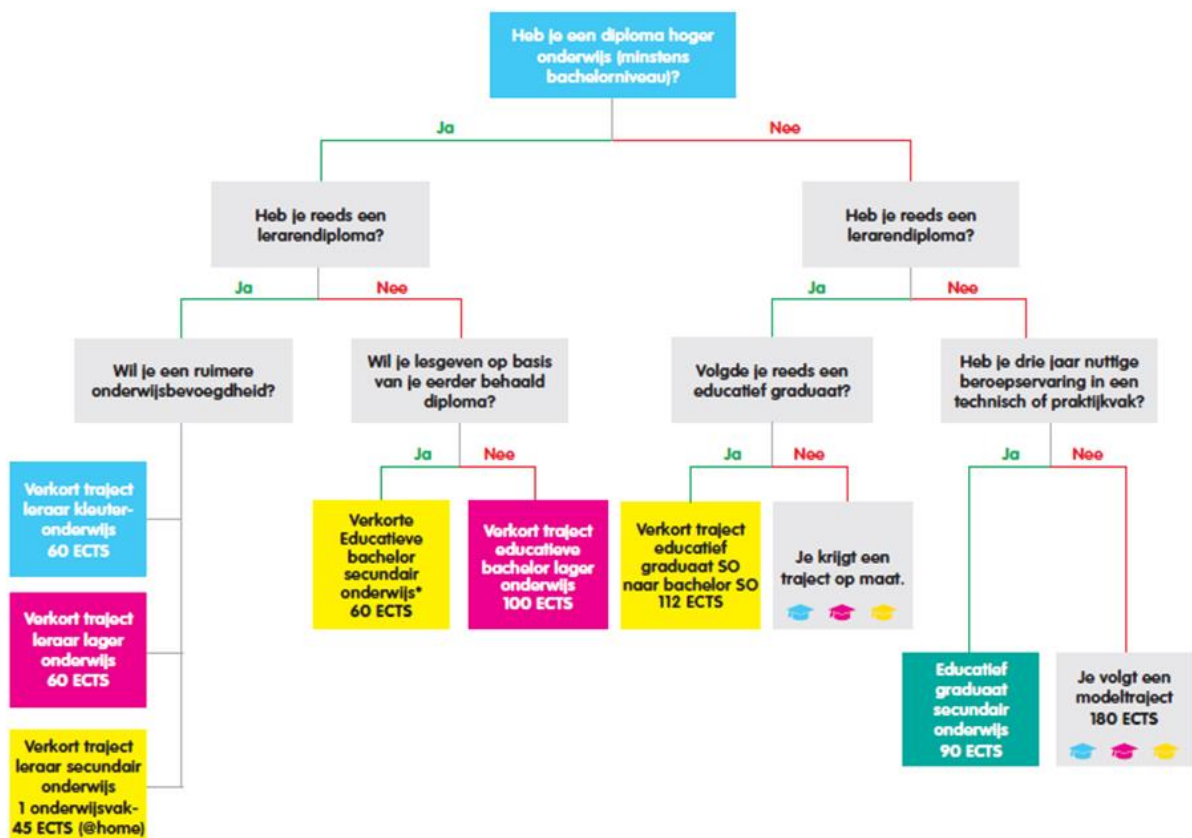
Heb je een diploma hoger onderwijs (minstens bachelorniveau)?

Ja

Nee

Heb je reeds een lerarendiploma?

Ja

Nee

Wil je een ruimere onderwijsbevoegdheid?

Verkort traject leraar kleuteronderwijs 60 ECTS

Verkort traject leraar lager onderwijs 60 ECTS

Verkort traject leraar secundair onderwijs 1 onderwijsvak- 45 ECTS (@home)

Wil je lesgeven op basis van je eerder behaald diploma?

Ja

Nee

Verkorte Educatieve bachelor secundair onderwijs* 60 ECTS

Verkort traject educatieve bachelor lager onderwijs 100 ECTS

Heb je reeds een lerarendiploma?

Ja

Nee

Volgde je reeds een educatief graduaat?

Ja

Nee

Verkort traject educatief graduaat SO naar bachelor SO 112 ECTS

Je krijgt een traject op maat.

Heb je drie jaar nuttige beroepservaring in een technisch of praktijkvak?

Ja

Nee

Educatief graduaat secundair onderwijs 90 ECTS

Je volgt een modeltraject 180 ECTS